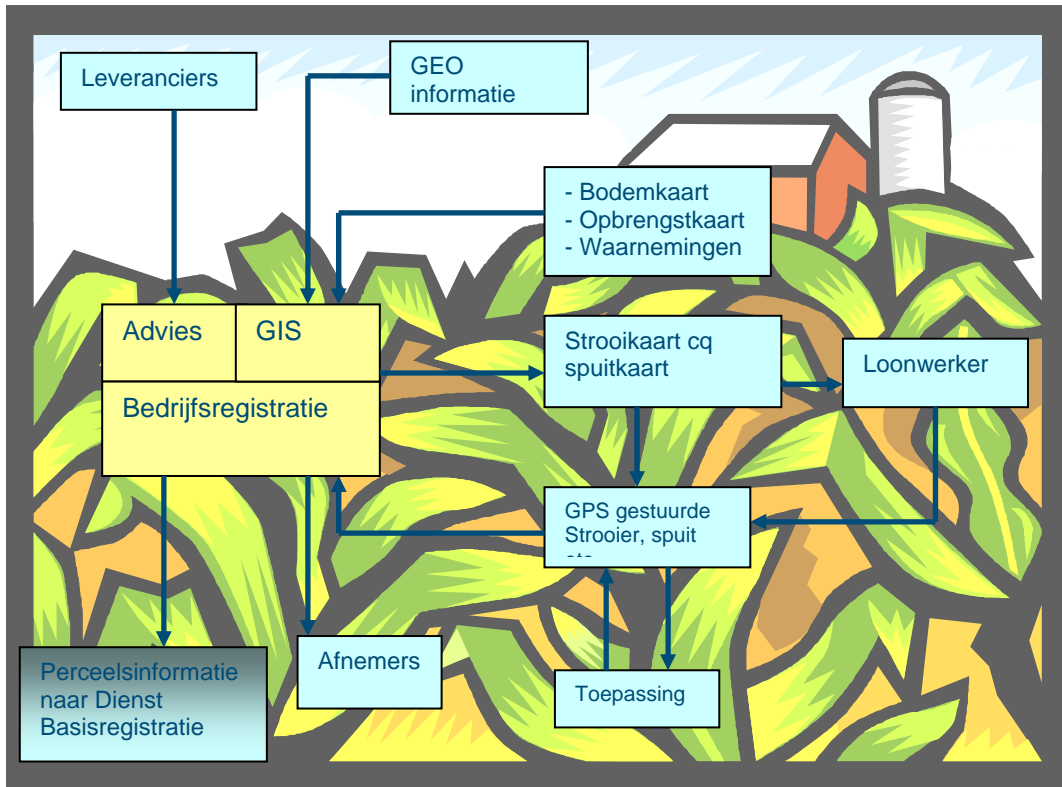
Leveranciers

GEO informatie

- Bodemkaart
- Opbrengstkaart
- Waarnemingen

Advies

GIS

Bedrijfsregistratie

Strooikaart cq spuitkaart

Loonwerker

GPS gestuurde Strooier, spuit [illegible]

Perceelsinformatie naar Dienst Basisregistratie

Afnemers

Toepassing